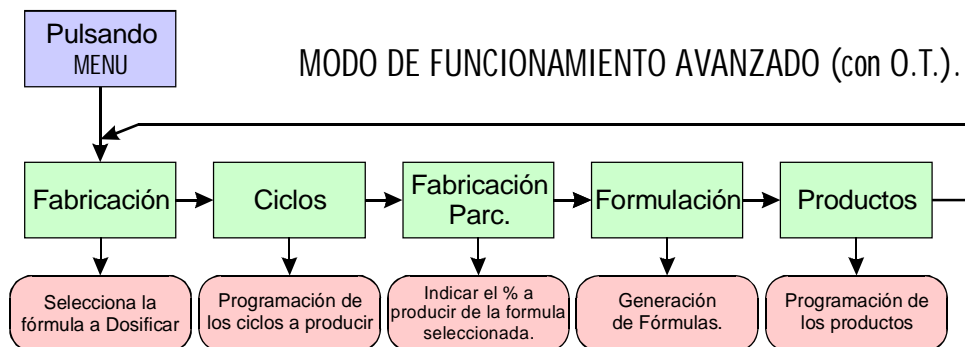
Pulsando MENU

MODO DE FUNCIONAMIENTO AVANZADO (con O.T.).

Fabricación

Selecciona la fórmula a Dosificar

Ciclos

Programación de los ciclos a producir

Fabricación Parc.

Indicar el % a producir de la formula seleccionada.

Formulación

Generación de Fórmulas.

Productos

Programación de los productos